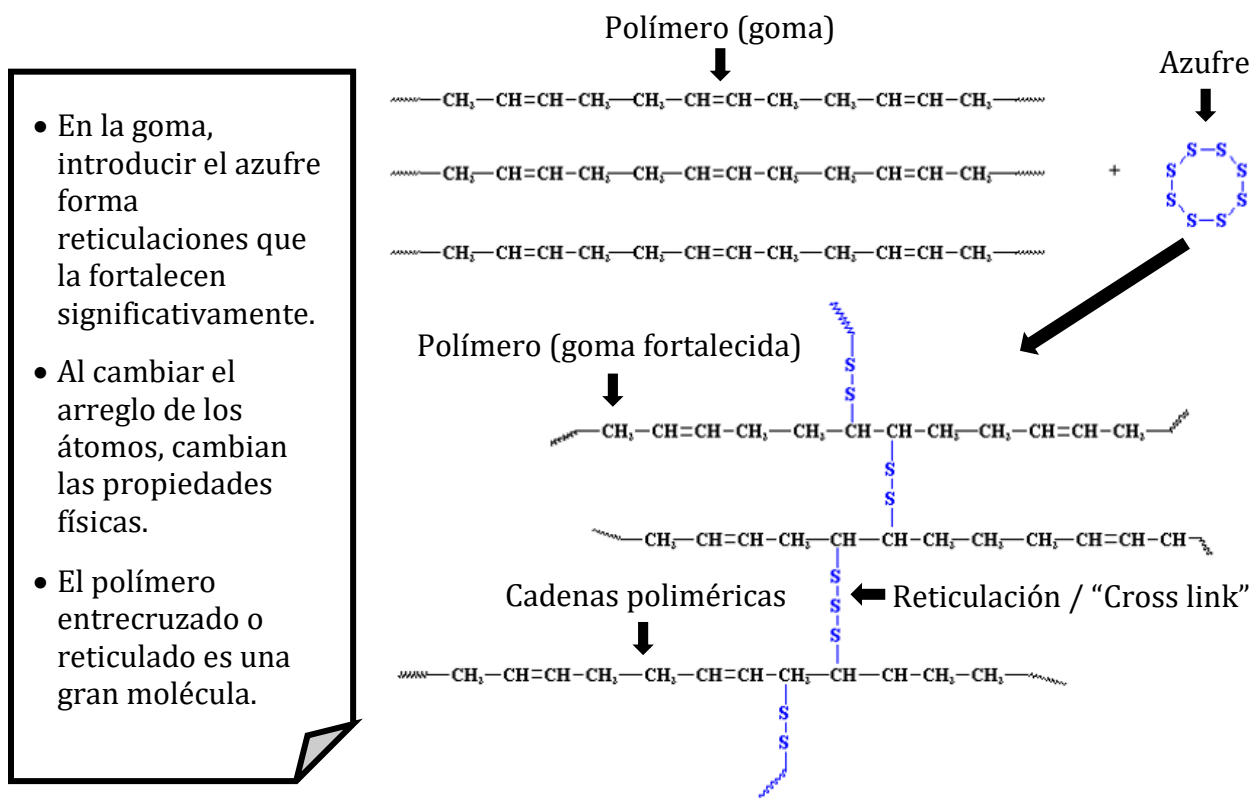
• En la goma, introducir el azufre forma reticulaciones que la fortalecen significativamente.

• Al cambiar el arreglo de los átomos, cambian las propiedades físicas.

• El polímero entrecruzado o reticulado es una gran molécula.

Polímero (goma)

Azufre

$-CH_2-CH=CH-CH_2-CH_2-CH=CH-CH_2-CH_2-CH=CH-CH_2-$

$-CH_2-CH=CH-CH_2-CH_2-CH=CH-CH_2-CH_2-CH=CH-CH_2-$

+

$S_8$ (S–S–S–S–S–S–S–S)

$-CH_2-CH=CH-CH_2-CH_2-CH=CH-CH_2-CH_2-CH=CH-CH_2-$

Polímero (goma fortalecida)

S
S

$-CH_2-CH=CH-CH_2-CH_2-CH-CH-CH_2-CH_2-CH=CH-CH_2-$

S
S

$-CH_2-CH=CH-CH_2-CH-CH-CH_2-CH_2-CH_2-CH=CH-CH-$

S
S
S
S

Cadenas poliméricas

Reticulación / “Cross link”

$-CH_2-CH=CH-CH_2-CH_2-CH=CH-CH_2-CH-CH-CH_2-CH_2-$

S
S